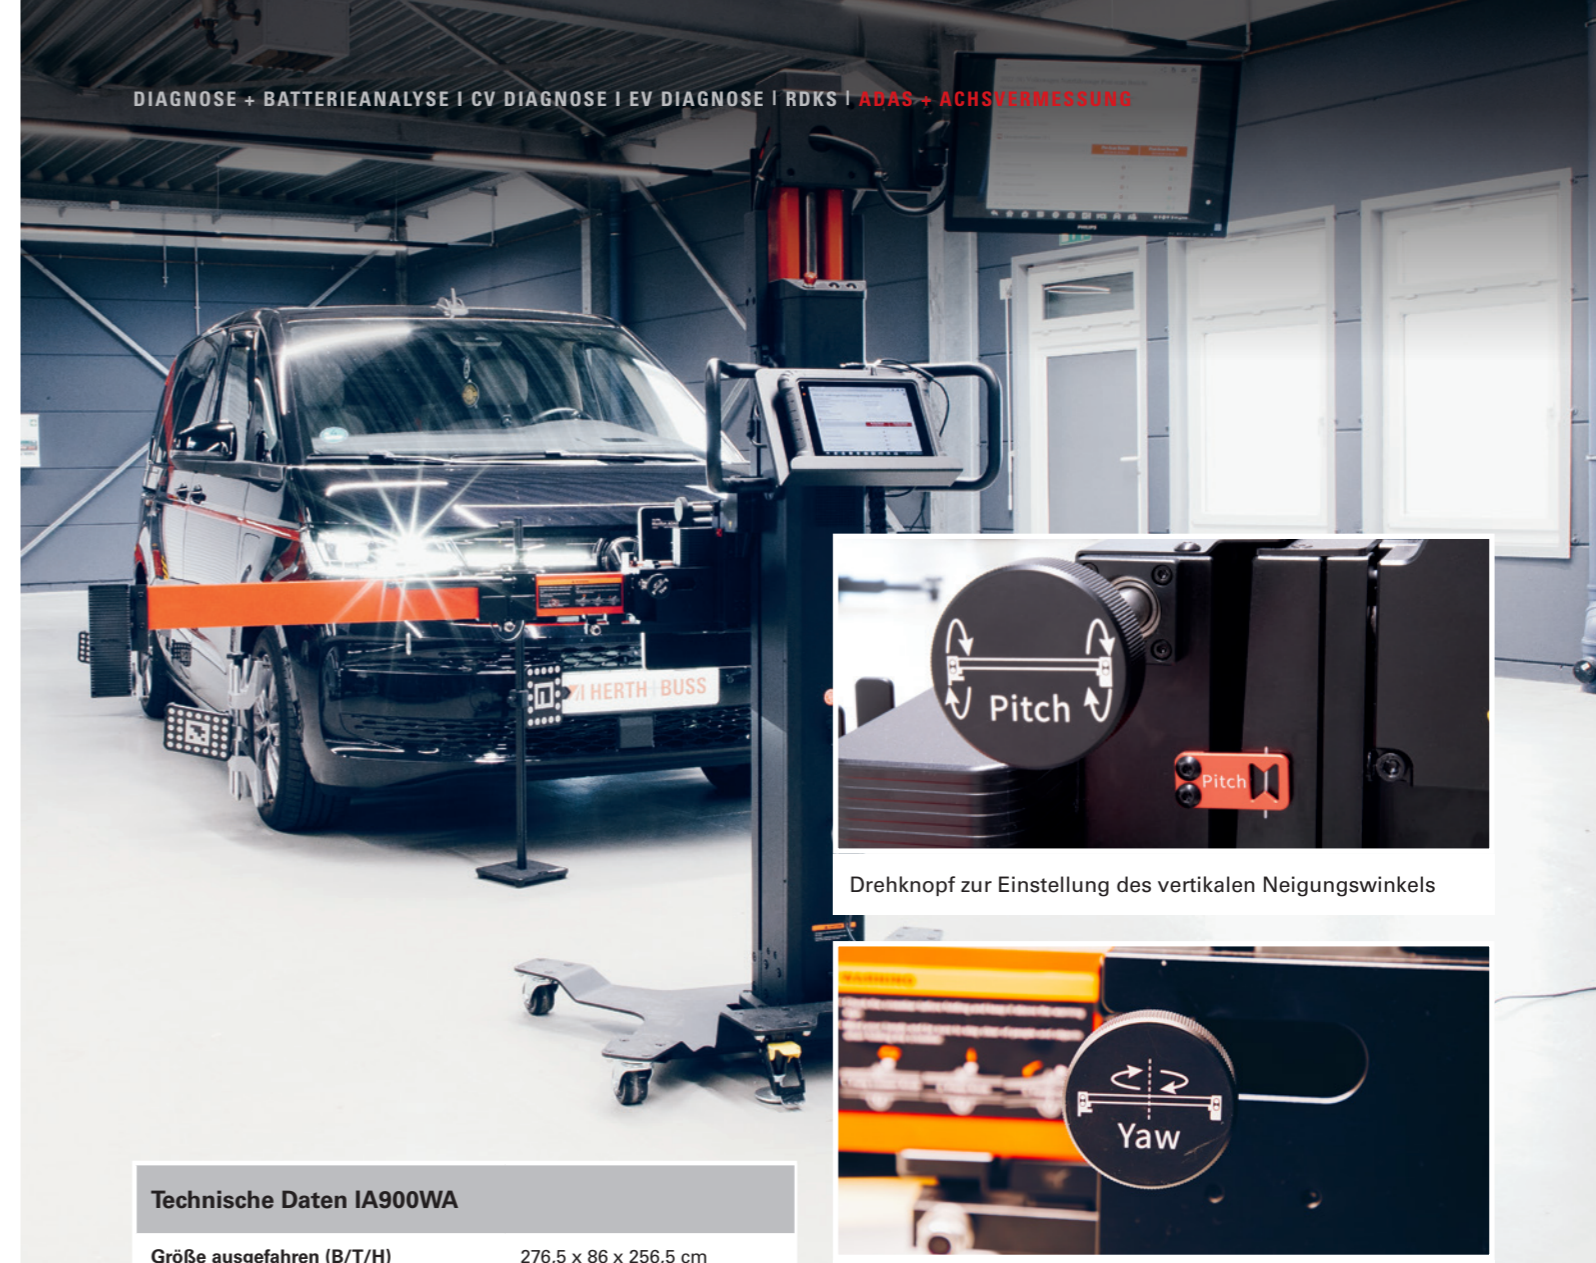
DIAGNOSE + BATTERIEANALYSE I CV DIAGNOSE I EV DIAGNOSE I RDKS I ADAS + ACHSVERMESSUNG

HERTH BUSS

Pitch

Pitch

Drehknopf zur Einstellung des vertikalen Neigungswinkels

Yaw

Technische Daten IA900WA

| Größe ausgefahren (B/T/H) | 276,5 x 86 x 256,5 cm |
|---|---|